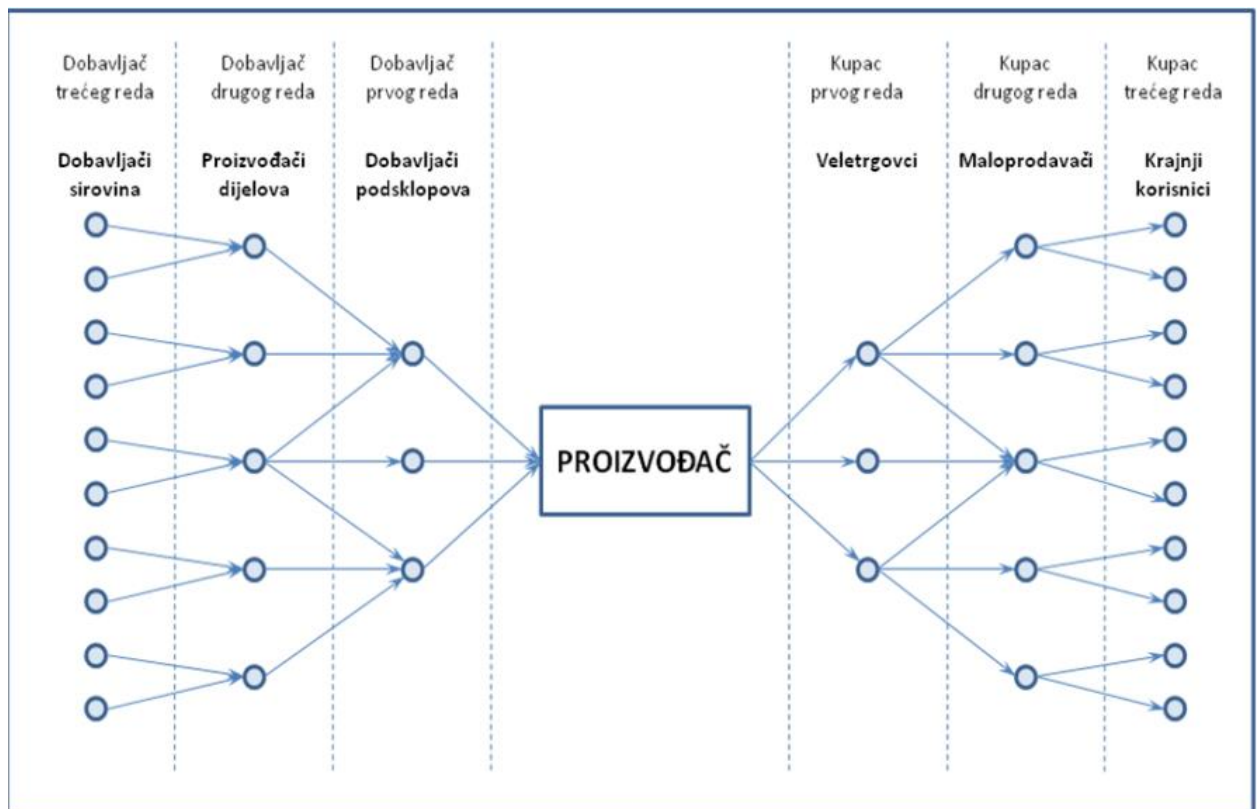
Dobavljač trećeg reda

Dobavljač drugog reda

Dobavljač prvog reda

Kupac prvog reda

Kupac drugog reda

Kupac trećeg reda

Dobavljači sirovina

Proizvođači dijelova

Dobavljači podsklopova

Veletrgovci

Maloprodavači

Krajnji korisnici

PROIZVOĐAČ